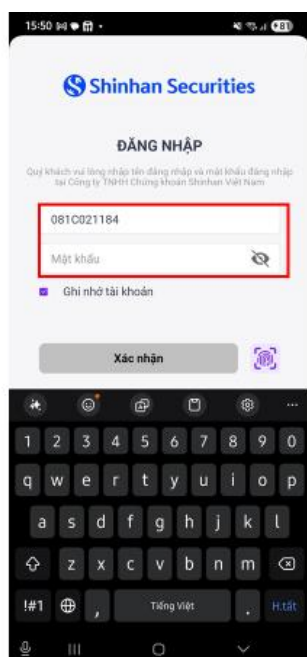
15:50 81

Shinhan Securities

ĐĂNG NHẬP

Quý khách vui lòng nhập tên đăng nhập và mật khẩu đăng nhập tại Công ty TNHH Chứng khoán Shinhan Việt Nam

081C021184

Mật khẩu

Ghi nhớ tài khoản

Xác nhận

1 2 3 4 5 6 7 8 9 0
q w e r t y u i o p
a s d f g h j k l
z x c v b n m
!#1 , Tiếng Việt . H.tất